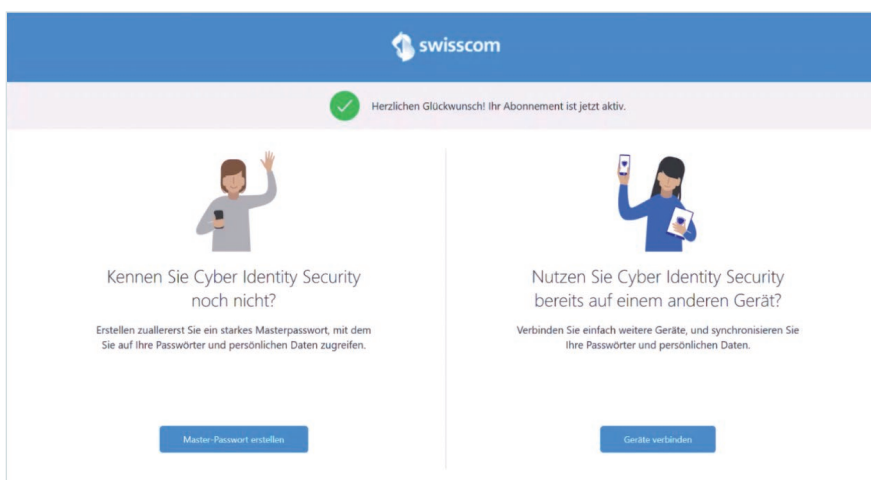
swisscom

Herzlichen Glückwunsch! Ihr Abonnement ist jetzt aktiv.

Kennen Sie Cyber Identity Security noch nicht?

Erstellen zuallererst Sie ein starkes Masterpasswort, mit dem Sie auf Ihre Passwörter und persönlichen Daten zugreifen.

Master-Passwort erstellen

Nutzen Sie Cyber Identity Security bereits auf einem anderen Gerät?

Verbinden Sie einfach weitere Geräte, und synchronisieren Sie Ihre Passwörter und persönlichen Daten.

Geräte verbinden